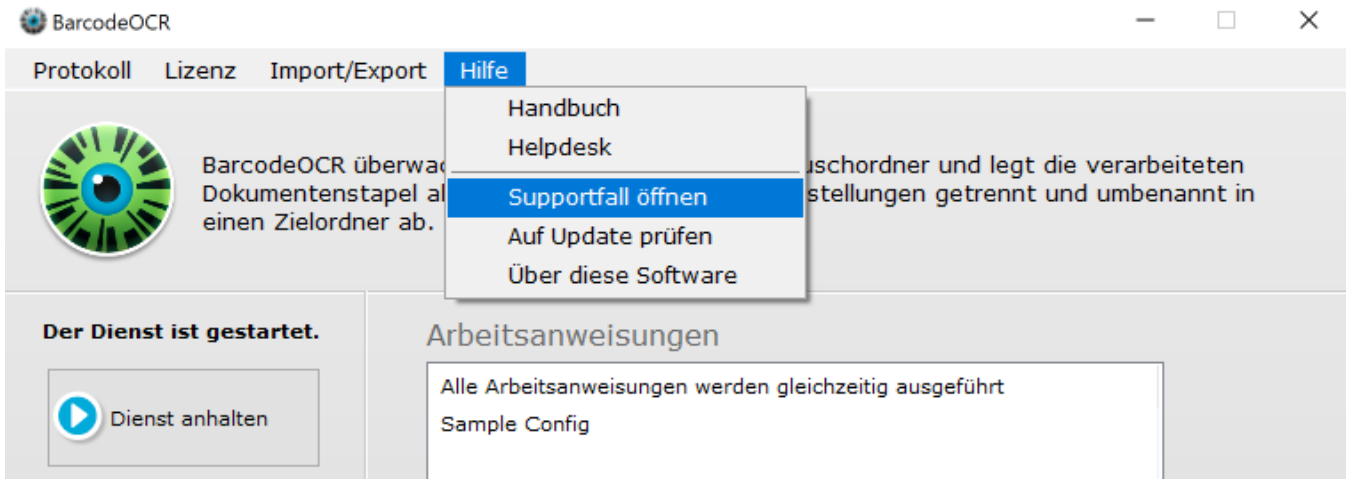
BarcodeOCR

Protokoll Lizenz Import/Export Hilfe

Handbuch
Helpdesk
Supportfall öffnen
Auf Update prüfen
Über diese Software

BarcodeOCR überwac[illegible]uschordner und legt die verarbeiteten Dokumentenstapel al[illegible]stellungen getrennt und umbenannt in einen Zielordner ab.

Der Dienst ist gestartet.

Dienst anhalten

Arbeitsanweisungen

Alle Arbeitsanweisungen werden gleichzeitig ausgeführt
Sample Config